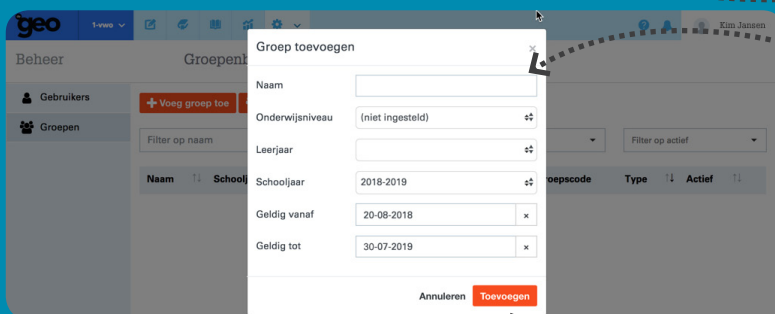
geo 1-vwo

Eim Jansen

Beheer

Groepenb

Gebruikers

Groepen

+ Voeg groep toe

Filter op naam

Filter op actief

Naam

Schoolj

roepscode

Type

Actief

Groep toevoegen

×

Naam

Onderwijsniveau

(niet ingesteld)

Leerjaar

Schooljaar

2018-2019

Geldig vanaf

20-08-2018

×

Geldig tot

30-07-2019

×

Annuleren

Toevoegen